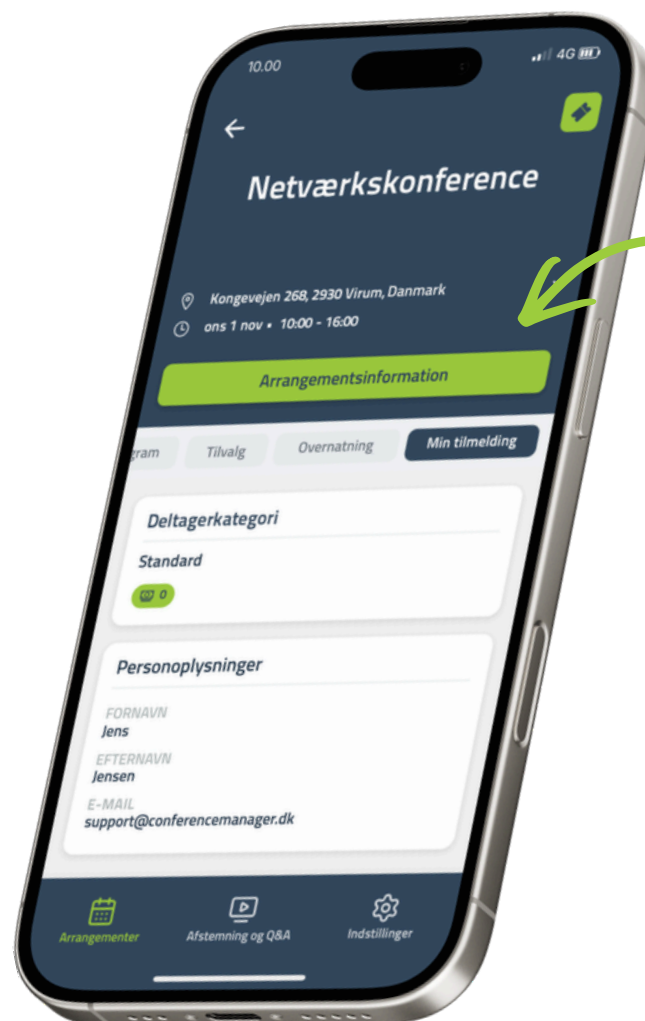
10.00

4G

Netværkskonference

Kongevejen 268, 2930 Virum, Danmark

ons 1 nov • 10:00 - 16:00

Arrangementsinformation

gram

Tilvalg

Overnatning

Min tilmelding

Deltagerkategori

Standard

0

Personoplysninger

FORNAVN
Jens

EFTERNAVN
Jensen

E-MAIL
support@conferencemanager.dk

Arrangementer

Afstemning og Q&A

Indstillinger